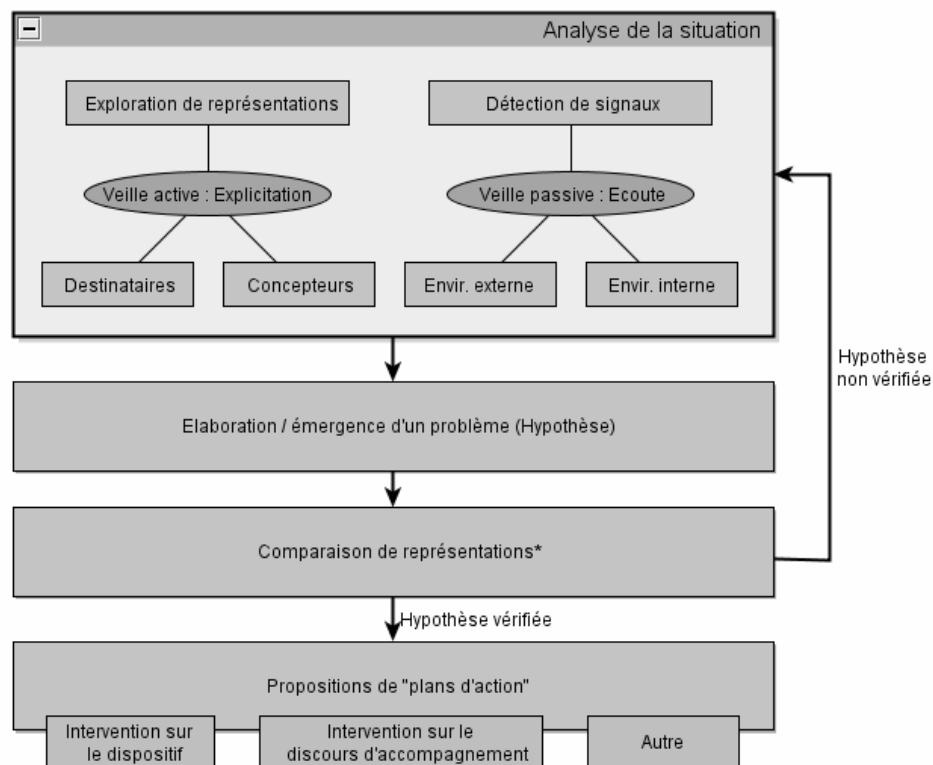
Analyse de la situation

Exploration de représentations

Veille active : Explicitation

Destinataires

Concepteurs

Détection de signaux

Veille passive : Ecoute

Envir. externe

Envir. interne

Hypothèse non vérifiée

Elaboration / émergence d'un problème (Hypothèse)

Comparaison de représentations*

Hypothèse vérifiée

Propositions de "plans d'action"

Intervention sur le dispositif

Intervention sur le discours d'accompagnement

Autre